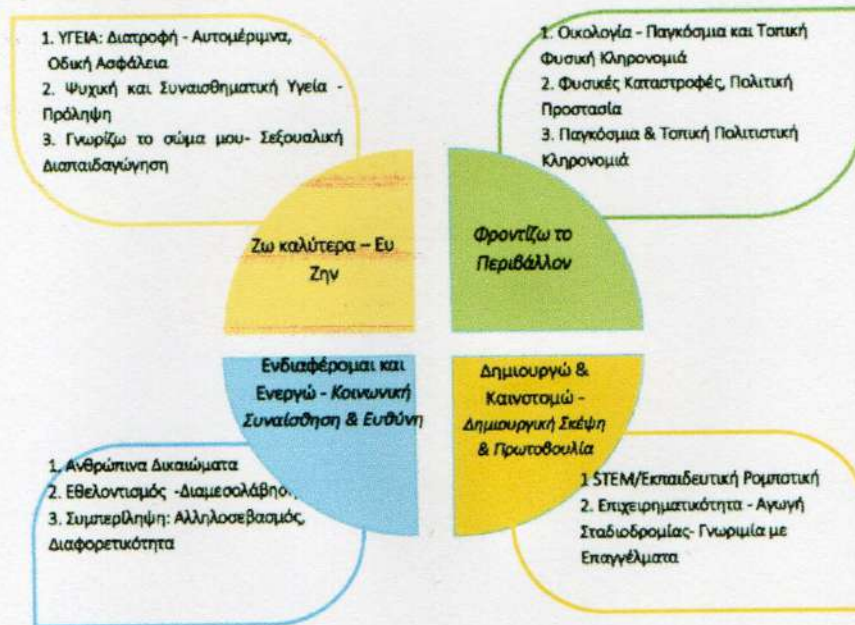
1. ΥΓΕΙΑ: Διατροφή - Αυτομέριμνα, Οδική Ασφάλεια
2. Ψυχική και Συναισθηματική Υγεία - Πρόληψη
3. Γνωρίζω το σώμα μου- Σεξουαλική Διαπαιδαγώγηση

1. Οικολογία - Παγκόσμια και Τοπική Φυσική Κληρονομιά
2. Φυσικές Καταστροφές, Πολιτική Προστασία
3. Παγκόσμια & Τοπική Πολιτιστική Κληρονομιά

Ζω καλύτερα – Ευ Ζην

Φροντίζω το Περιβάλλον

Ενδιαφέρομαι και Ενεργώ - Κοινωνική Συναίσθηση & Ευθύνη

Δημιουργώ & Καινοτομώ - Δημιουργική Σκέψη & Πρωτοβουλία

1. Ανθρώπινα Δικαιώματα
2. Εθελοντισμός -Διαμεσολάβησ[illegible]
3. Συμπερίληψη: Αλληλοσεβασμός, Διαφορετικότητα

1 STEM/Εκπαιδευτική Ρομποτική
2. Επιχειρηματικότητα - Αγωγή Σταδιοδρομίας- Γνωριμία με Επαγγέλματα